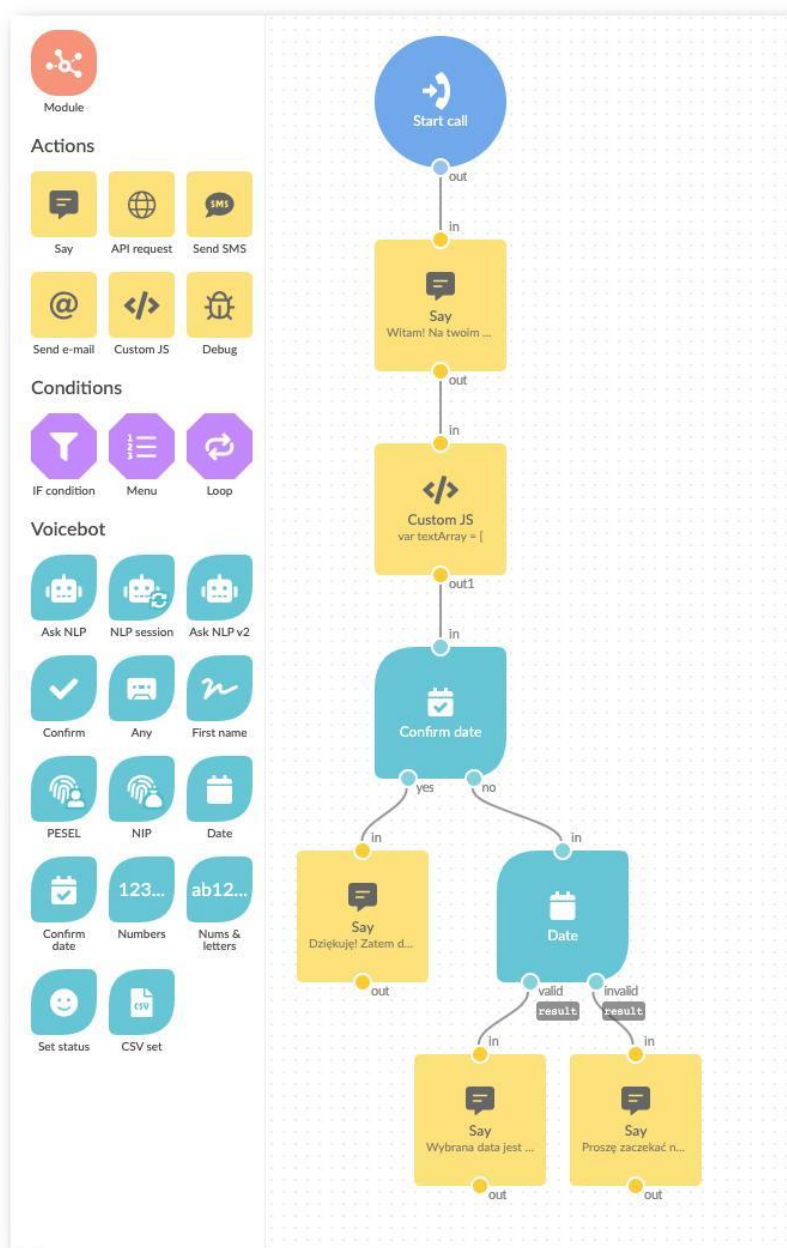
Module

Actions

Say
API request
SMS
Send SMS
Send e-mail
Custom JS
Debug

Conditions

IF condition
Menu
Loop

Voicebot

Ask NLP
NLP session
Ask NLP v2
Confirm
Any
First name
PESEL
NIP
Date
Confirm date
123...
Numbers
ab12...
Nums & letters
Set status
CSV
CSV set

Start call
out
in
Say
Witam! Na twoim ...
out
in
Custom JS
var textArray = [
out1
in
Confirm date
yes
no
in
Say
Dziękuję! Zatem d...
out
in
Date
valid
result
invalid
result
in
Say
Wybrana data jest ...
out
in
Say
Proszę zaczekać n...
out